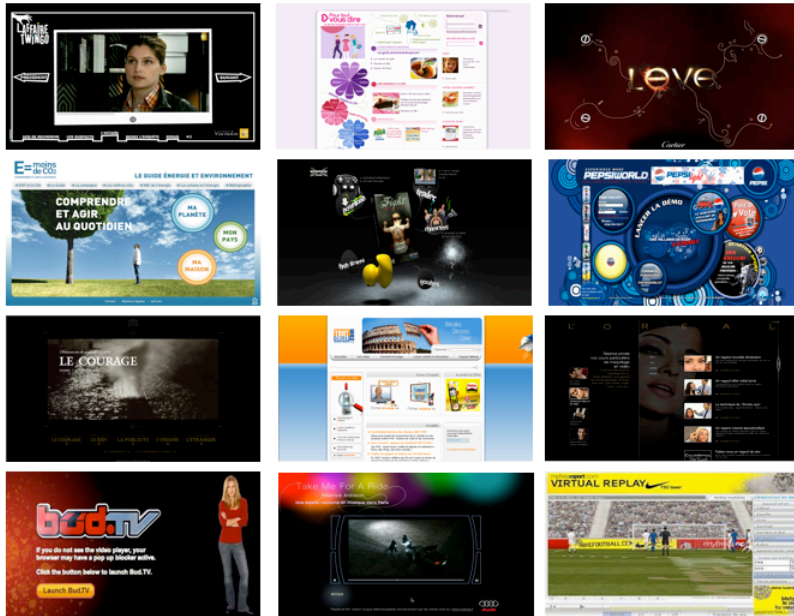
L'AFFAIRE TWINGO

PRÉCÉDENT

SUIVANT

LOVE

Cartier

E= moins de $CO_2$

LE GUIDE ÉNERGIE ET ENVIRONNEMENT

COMPRENDRE ET AGIR AU QUOTIDIEN

MA PLANÈTE

MON PAYS

MA MAISON

PEPSIWORLD

PEPSI

LANCER LA DÉMO

LE COURAGE

LE COURAGE

L'OREAL

bud.TV

If you do not see the video player, your browser may have a pop up blocker active.

Click the button below to launch Bud.TV.

Launch Bud.TV

Take Me For A Ride

Audi

VIRTUAL REPLAY

NIKE